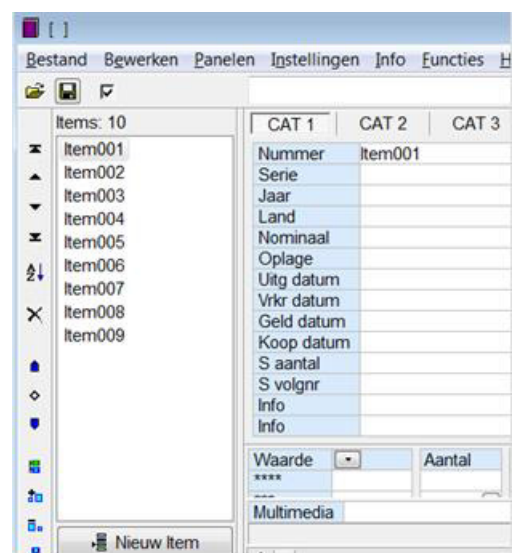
[ ]

Bestand Bewerken Panelen Instellingen Info Functies H

Items: 10

Item001
Item002
Item003
Item004
Item005
Item006
Item007
Item008
Item009

CAT 1 | CAT 2 | CAT 3

| Nummer | Item001 |
|---|---|
| Serie | |
| Jaar | |
| Land | |
| Nominaal | |
| Oplage | |
| Uitg datum | |
| Vrkr datum | |
| Geld datum | |
| Koop datum | |
| S aantal | |
| S volgnr | |
| Info | |
| Info | |

| Waarde | | Aantal |
|---|---|---|
| **** | | |

Multimedia

Nieuw Item